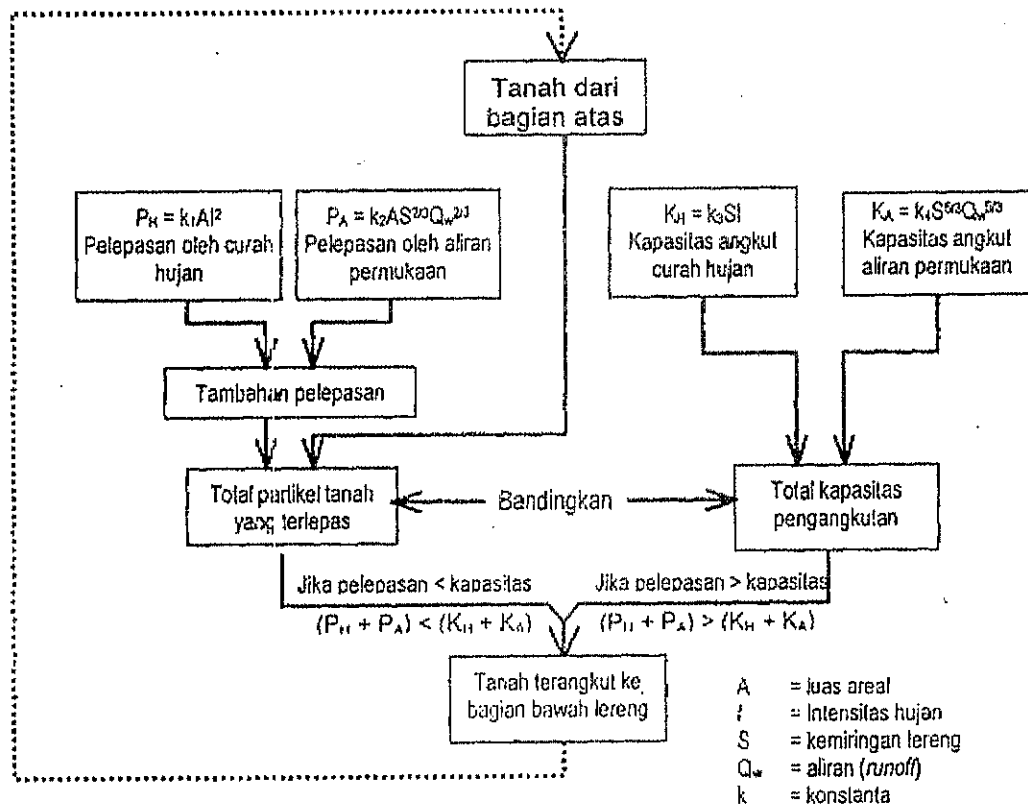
Tanah dari bagian atas

$P_H = k_1AI^2$
Pelepasan oleh curah hujan

$P_A = k_2AS^{2/3}Q_w^{2/3}$
Pelepasan oleh aliran permukaan

$K_H = k_3SI$
Kapasitas angkut curah hujan

$K_A = k_4S^{5/3}Q_w^{5/3}$
Kapasitas angkut aliran permukaan

Tambahan pelepasan

Total partikel tanah yang terlepas

Bandingkan

Total kapasitas pengangkutan

Jika pelepasan < kapasitas
$(P_H + P_A) < (K_H + K_A)$

Jika pelepasan > kapasitas
$(P_H + P_A) > (K_H + K_A)$

Tanah terangkut ke bagian bawah lereng

A = luas areal
I = Intensitas hujan
S = kemiringan lereng
$Q_w$ = aliran (*runoff*)
k = konstanta